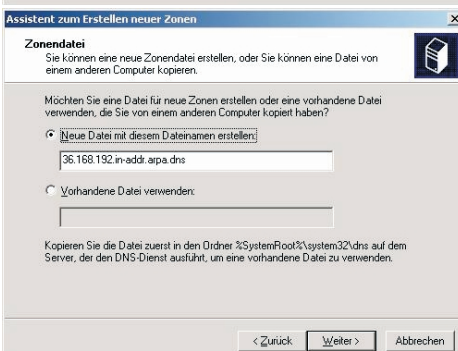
Assistent zum Erstellen neuer Zonen

×

Zonendatei

Sie können eine neue Zonendatei erstellen, oder Sie können eine Datei von einem anderen Computer kopieren.

Möchten Sie eine Datei für neue Zonen erstellen oder eine vorhandene Datei verwenden, die Sie von einem anderen Computer kopiert haben?

Neue Datei mit diesem Dateinamen erstellen:

36.168.192.in-addr.arpa.dns

Vorhandene Datei verwenden:

Kopieren Sie die Datei zuerst in den Ordner %SystemRoot%\system32\dns auf dem Server, der den DNS-Dienst ausführt, um eine vorhandene Datei zu verwenden.

< Zurück

Weiter >

Abbrechen